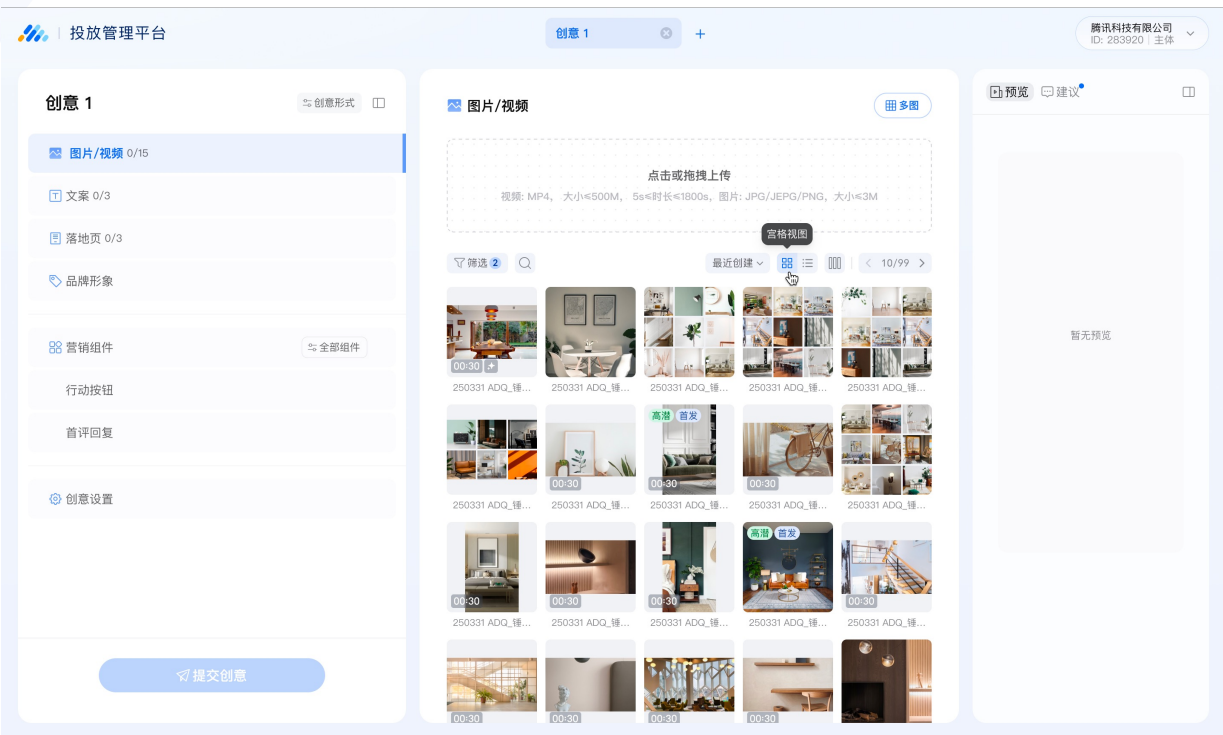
投放管理平台

创意 1

腾讯科技有限公司
ID: 283920 | 主体

创意 1
创意形式

图片/视频 0/15
文案 0/3
落地页 0/3
品牌形象

营销组件
全部组件
行动按钮
首评回复

创意设置

提交创意

图片/视频
多图

点击或拖拽上传
视频: MP4、大小≤500M、5s≤时长≤1800s，图片: JPG/JEPG/PNG，大小≤3M

宫格视图

筛选 2
最近创建
10/99

00:30
250331 ADQ_锤...
250331 ADQ_锤...
250331 ADQ_锤...
250331 ADQ_锤...
250331 ADQ_锤...

250331 ADQ_锤...
00:30
250331 ADQ_锤...
高潜 首发
00:30
250331 ADQ_锤...
00:30
250331 ADQ_锤...
250331 ADQ_锤...

00:30
250331 ADQ_锤...
00:30
250331 ADQ_锤...
00:30
250331 ADQ_锤...
高潜 首发
00:30
250331 ADQ_锤...
00:30
250331 ADQ_锤...

00:30
00:30
00:30
00:30

预览
建议

暂无预览